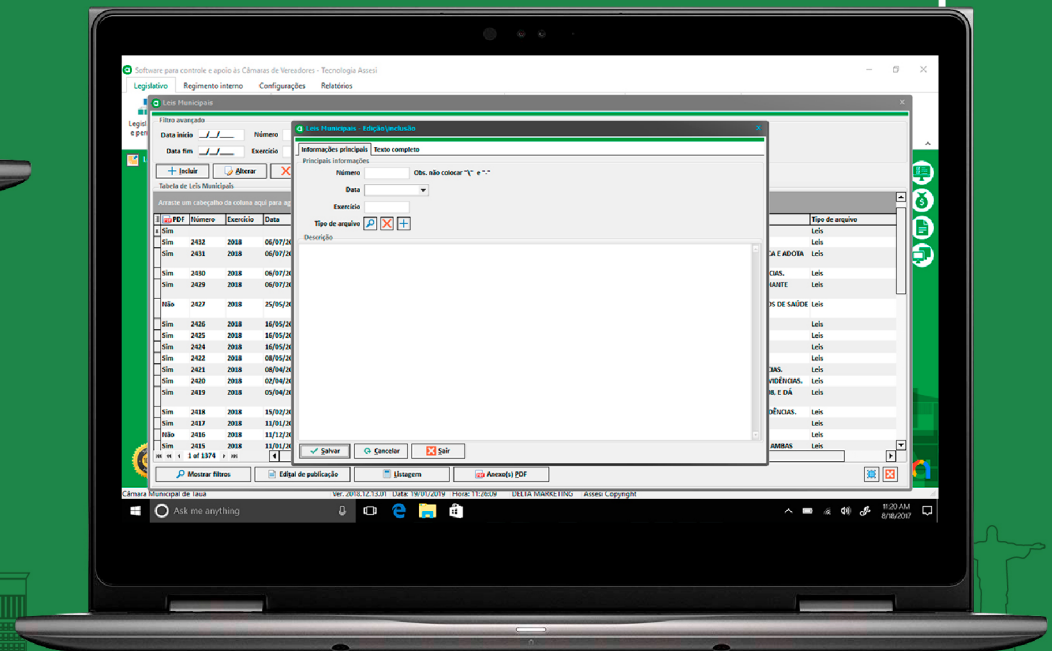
Software para controle e apoio às Câmaras de Vereadores - Tecnologia Assesi

Legislativo | Regimento interno | Configurações | Relatórios

Leis Municipais

Filtro avançado

Data início __/__/____ Número

Data fim __/__/____ Exercício

Incluir | Alterar

Tabela de Leis Municipais

Arraste um cabeçalho de coluna aqui para ag

| PDF | Número | Exercício | Data | | Tipo de arquivo |
|---|---|---|---|---|---|
| Sim | | | | | Leis |
| Sim | 2432 | 2018 | 06/07/20 | | Leis |
| Sim | 2431 | 2018 | 06/07/20 | CA E ADOTA | Leis |
| Sim | 2430 | 2018 | 06/07/20 | CIAS. | Leis |
| Sim | 2429 | 2018 | 06/07/20 | NANTE | Leis |
| Não | 2427 | 2018 | 25/05/20 | OS DE SAÚDE | Leis |
| Sim | 2426 | 2018 | 16/05/20 | | Leis |
| Sim | 2425 | 2018 | 16/05/20 | | Leis |
| Sim | 2424 | 2018 | 16/05/20 | | Leis |
| Sim | 2422 | 2018 | 08/05/20 | | Leis |
| Sim | 2421 | 2018 | 08/04/20 | CIAS. | Leis |
| Sim | 2420 | 2018 | 08/04/20 | VIDÊNCIAS. | Leis |
| Sim | 2419 | 2018 | 08/04/20 | IB. E DÁ | Leis |
| Sim | 2418 | 2018 | 19/02/20 | DÊNCIAS. | Leis |
| Sim | 2417 | 2018 | 11/01/20 | | Leis |
| Não | 2416 | 2018 | 11/12/20 | | Leis |
| Sim | 2415 | 2018 | 08/12/20 | AMBAS | Leis |

1 of 1374

Mostrar filtros | Edital de publicação | Listagem | Anexo(s) PDF

Leis Municipais - Edição\inclusão

Informações principais | Texto completo

Principais informações

Número Obs. não colocar "\" e "-"

Data

Exercício

Tipo de arquivo

Descrição

Salvar | Cancelar | Sair

Câmara Municipal de Tauá | Ver. 2018.12.13.01 | Data: 19/01/2019 | Hora: 11:26:09 | DELTA MARKETING | Assesi Copyright

Ask me anything

11:20 AM
8/18/2017